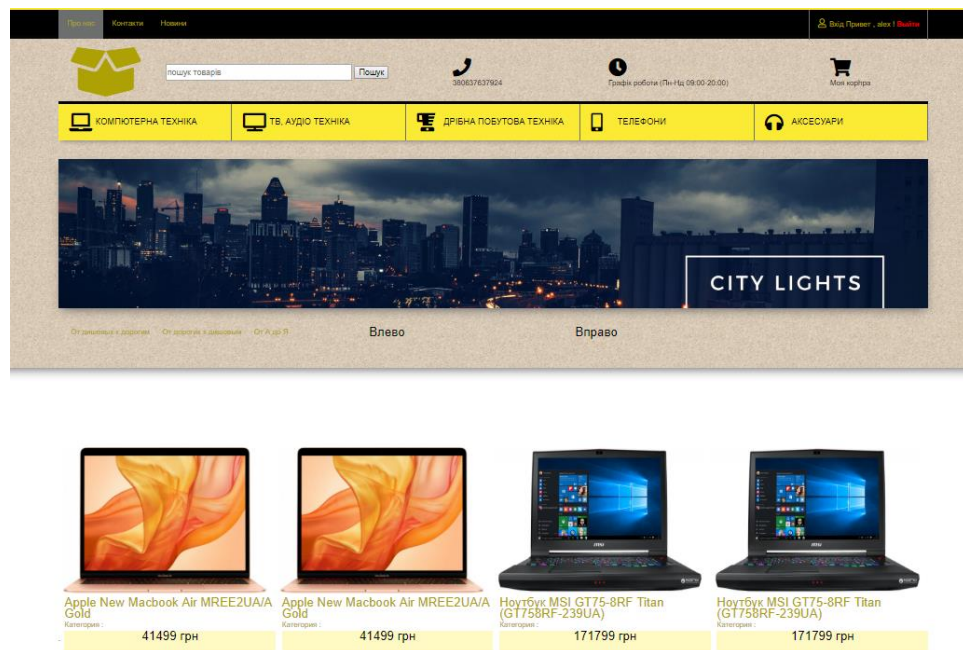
Про нас Контакти Новини

Вхід Привет , alex ! Выйти

пошук товарів Пошук

380637637924

Графік роботи (Пн-Нд 09:00-20:00)

Мой корзина

КОМПЮТЕРНА ТЕХНІКА ТВ, АУДІО ТЕХНІКА ДРІБНА ПОБУТОВА ТЕХНІКА ТЕЛЕФОНИ АКСЕСУАРИ

CITY LIGHTS

От дешевых к дорогим От дорогих к дешевым От А до Я Влево Вправо

Apple New Macbook Air MREE2UA/A Gold
Категория :
41499 грн

Apple New Macbook Air MREE2UA/A Gold
Категория :
41499 грн

Ноутбук MSI GT75-8RF Titan (GT758RF-239UA)
Категория :
171799 грн

Ноутбук MSI GT75-8RF Titan (GT758RF-239UA)
Категория :
171799 грн